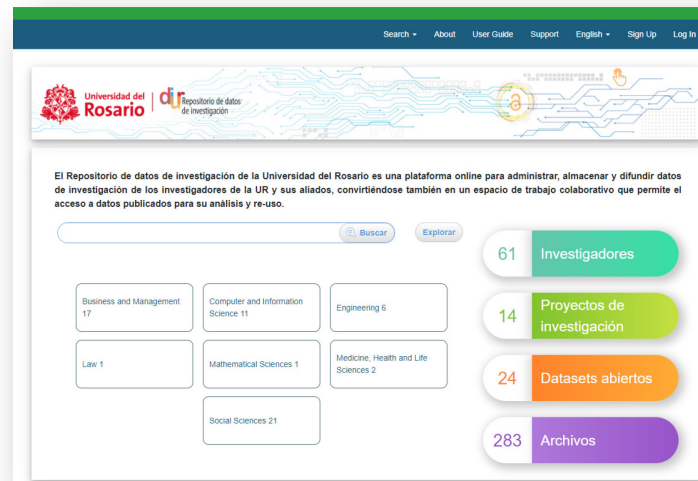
Search ▾ About User Guide Support English ▾ Sign Up Log In

Universidad del Rosario | dur Repositorio de datos de investigación

El Repositorio de datos de investigación de la Universidad del Rosario es una plataforma online para administrar, almacenar y difundir datos de investigación de los investigadores de la UR y sus aliados, convirtiéndose también en un espacio de trabajo colaborativo que permite el acceso a datos publicados para su análisis y re-uso.

Buscar

Explorar

Business and Management 17

Computer and Information Science 11

Engineering 6

Law 1

Mathematical Sciences 1

Medicine, Health and Life Sciences 2

Social Sciences 21

61 Investigadores

14 Proyectos de investigación

24 Datasets abiertos

283 Archivos